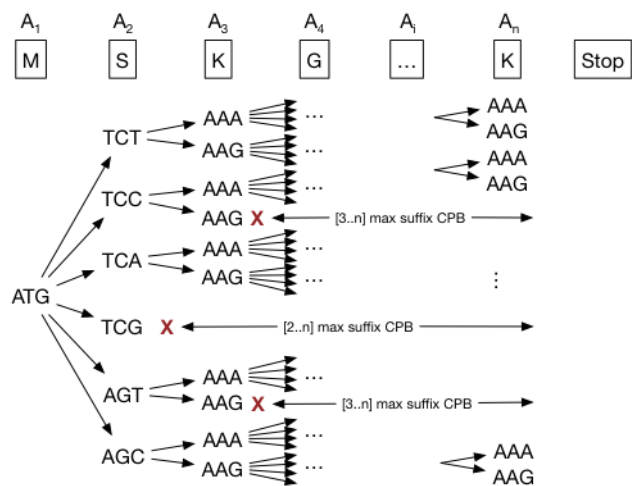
$A_1$ $A_2$ $A_3$ $A_4$ $A_i$ $A_n$

M S K G ... K Stop

TCT AAA ... AAA
AAG ... AAG
AAA
AAG

TCC AAA ...
AAG X [3..n] max suffix CPB

TCA AAA ...
AAG ... ⋮

ATG

TCG X [2..n] max suffix CPB

AGT AAA ...
AAG X [3..n] max suffix CPB

AGC AAA ... AAA
AAG ... AAG